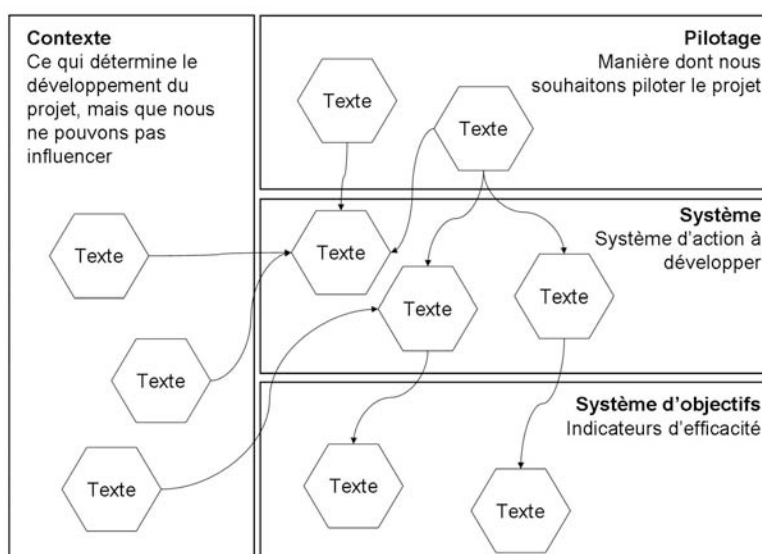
Contexte
Ce qui détermine le développement du projet, mais que nous ne pouvons pas influencer

Texte

Texte

Texte

Pilotage
Manière dont nous souhaitons piloter le projet

Texte

Texte

Système
Système d'action à développer

Texte

Texte

Texte

Système d'objectifs
Indicateurs d'efficacité

Texte

Texte